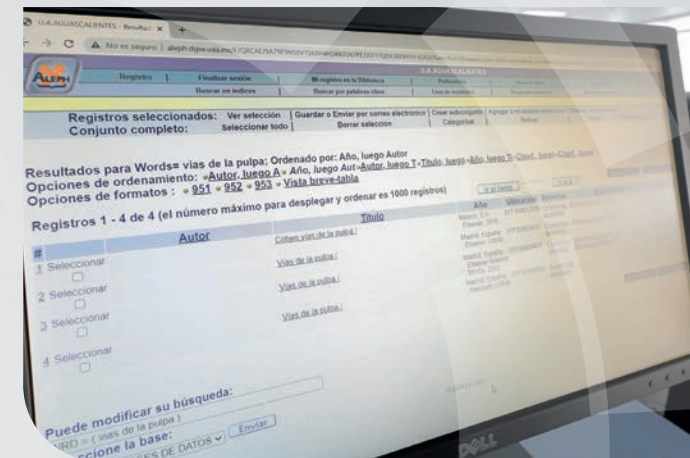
U.A.AGUASCALIENTES - Resultad ×  +

← → C ▲ No es seguro | aleph.dgsa.uaa.mx/F/

ALEPH

Registro | Finalizar sesión | Mi registro en la Biblioteca | U.A.AGUASCALIENTES

Buscar en índices | Buscar por palabras clave

Registros seleccionados: Ver selección | Guardar o Enviar por correo electrónico | Crear subconjunto | Agregar a mi estante electrónico
Conjunto completo: Seleccionar todo | Borrar selección | Categorizar | Refinar

Resultados para Words= vias de la pulpa; Ordenado por: Año, luego Autor
Opciones de ordenamiento: Autor, luego A Año, luego Aut Autor, luego T Título, luego Año, luego T
Opciones de formatos : 951 952 953 Vista breve-tabla

Registros 1 - 4 de 4 (el número máximo para desplegar y ordenar es 1000 registros)

| # | Autor | Título | Año |
|---|---|---|---|
| 1 Seleccionar | | Cohen vías de la pulpa / | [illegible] |
| 2 Seleccionar | | Vías de la pulpa / | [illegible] |
| 3 Seleccionar | | Vías de la pulpa / | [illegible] |
| 4 Seleccionar | | | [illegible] |

Puede modificar su búsqueda:
WRD = ( vias de la pulpa )
Seleccione la base:
BASES DE DATOS Enviar

DELL